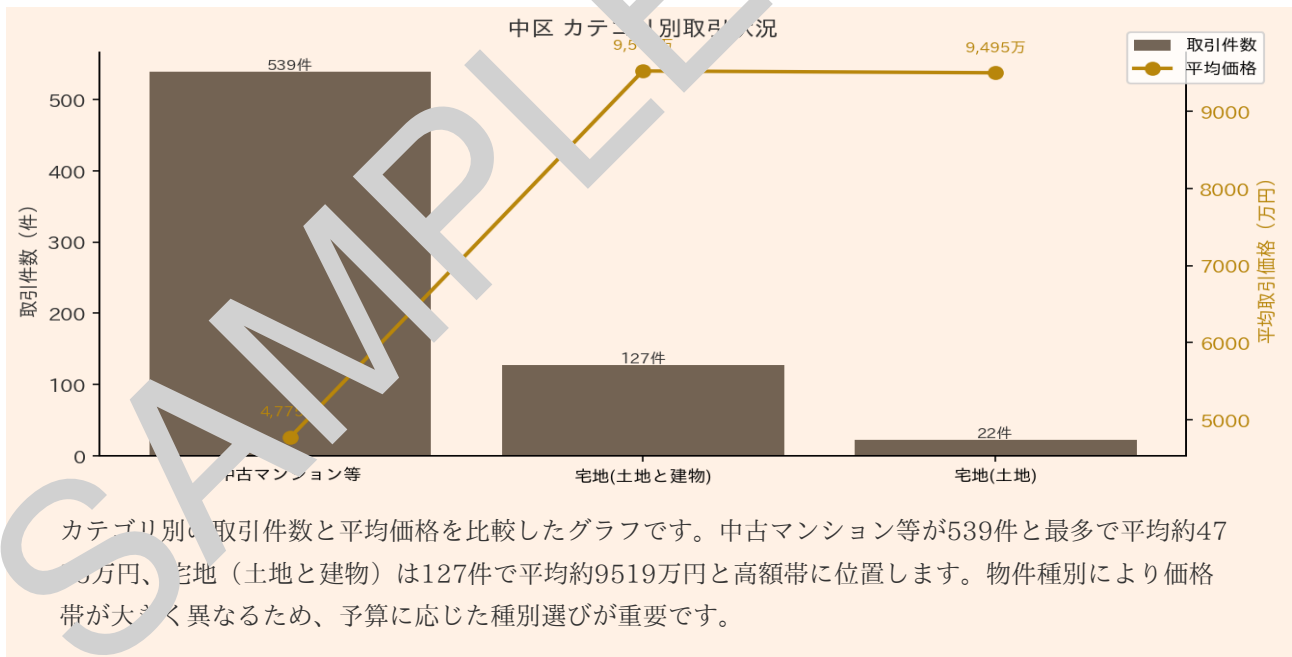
中区 カテゴ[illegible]別取引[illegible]況

取引件数
平均価格

取引件数（件）

0
100
200
300
400
500

平均取引価格（万円）

5000
6000
7000
8000
9000

539件
127件
22件

4,77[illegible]
9,5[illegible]
9,495万

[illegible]古マンション等
宅地(土地と建物)
宅地(土地)

SAMPLE

カテゴリ別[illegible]取引件数と平均価格を比較したグラフです。中古マンション等が539件と最多で平均約47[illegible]万円、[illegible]宅地（土地と建物）は127件で平均約9519万円と高額帯に位置します。物件種別により価格帯が大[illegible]く異なるため、予算に応じた種別選びが重要です。